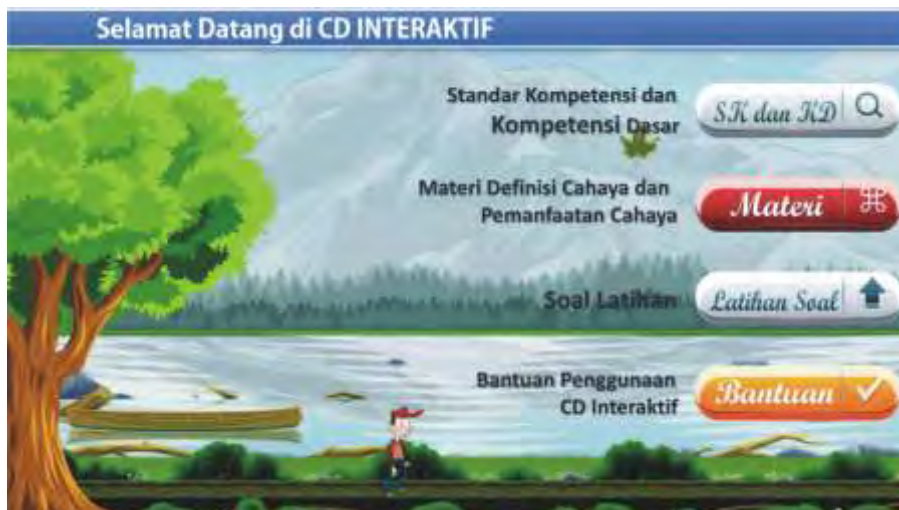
Selamat Datang di CD INTERAKTIF

Standar Kompetensi dan Kompetensi Dasar

SK dan KD

Materi Definisi Cahaya dan Pemanfaatan Cahaya

Materi

Soal Latihan

Latihan Soal

Bantuan Penggunaan CD Interaktif

Bantuan